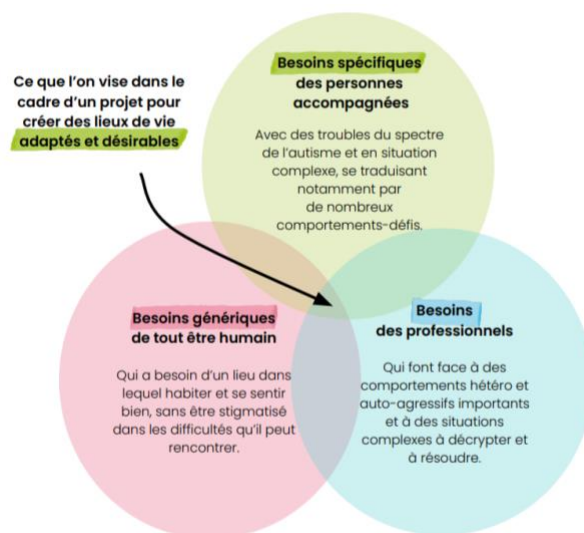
Ce que l'on vise dans le cadre d'un projet pour créer des lieux de vie adaptés et désirables

Besoins spécifiques des personnes accompagnées

Avec des troubles du spectre de l'autisme et en situation complexe, se traduisant notamment par de nombreux comportements-défis.

Besoins génériques de tout être humain

Qui a besoin d'un lieu dans lequel habiter et se sentir bien, sans être stigmatisé dans les difficultés qu'il peut rencontrer.

Besoins des professionnels

Qui font face à des comportements hétéro et auto-agressifs importants et à des situations complexes à décrypter et à résoudre.